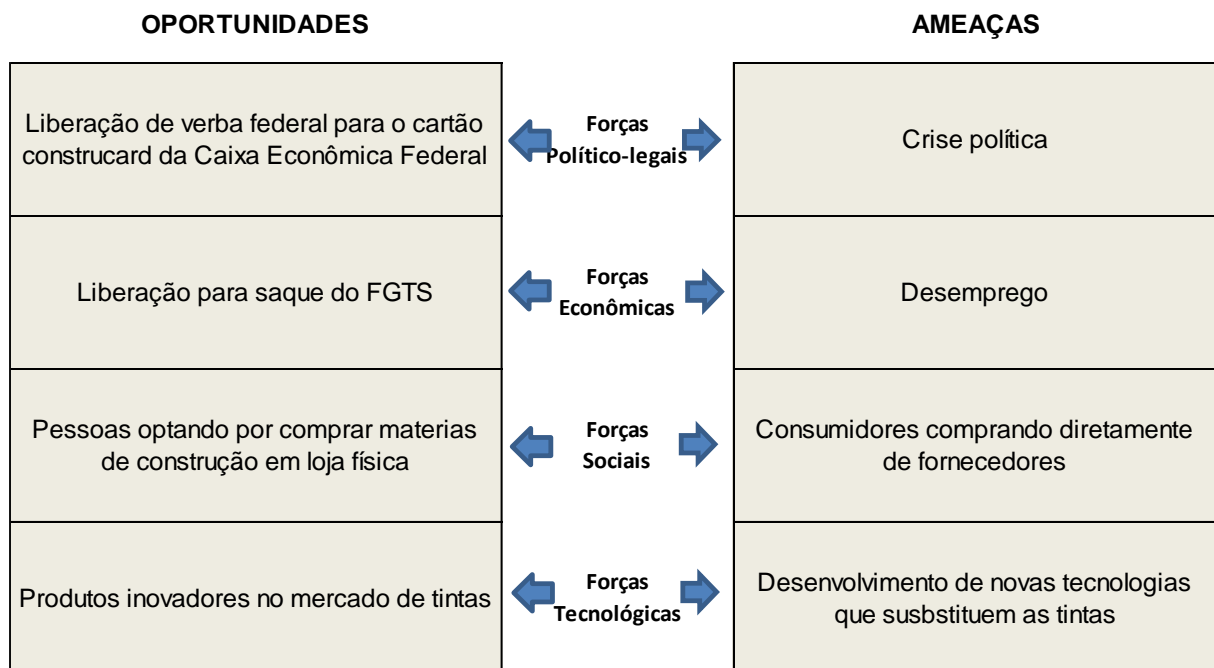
| OPORTUNIDADES | | AMEAÇAS |
|---|---|---|
| Liberação de verba federal para o cartão construcard da Caixa Econômica Federal | Forças Político-legais | Crise política |
| Liberação para saque do FGTS | Forças Econômicas | Desemprego |
| Pessoas optando por comprar materias de construção em loja física | Forças Sociais | Consumidores comprando diretamente de fornecedores |
| Produtos inovadores no mercado de tintas | Forças Tecnológicas | Desenvolvimento de novas tecnologias que susbstituem as tintas |